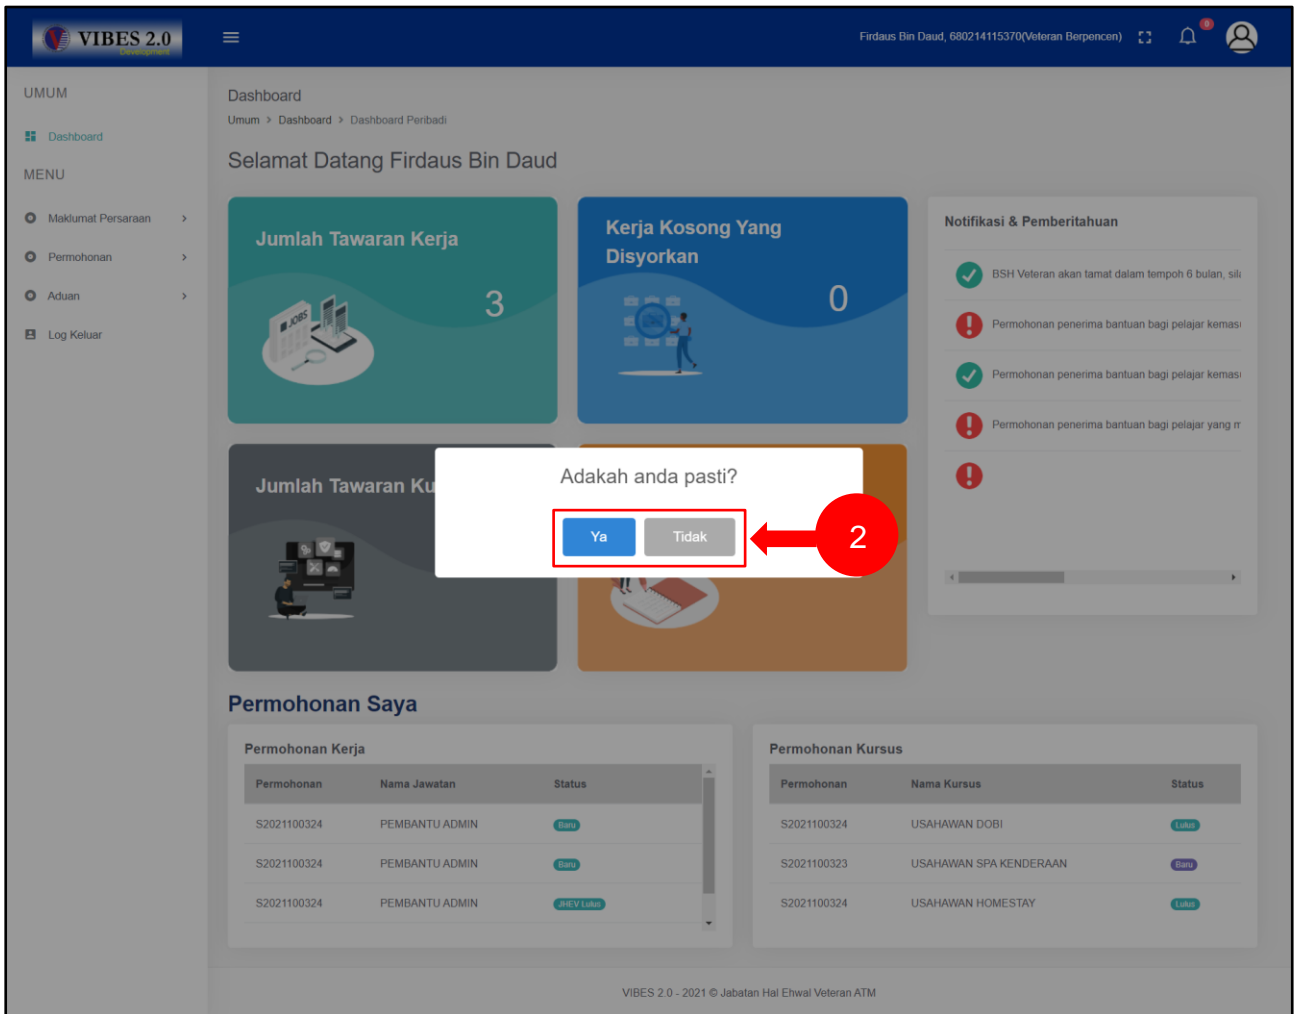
VIBES 2.0
Development

Firdaus Bin Daud, 680214115370(Veteran Berpencen)

0

UMUM

Dashboard

MENU

Maklumat Persaraan

Permohonan

Aduan

Log Keluar

Dashboard

Umum > Dashboard > Dashboard Peribadi

Selamat Datang Firdaus Bin Daud

Jumlah Tawaran Kerja

3

JOBS

Kerja Kosong Yang Disyorkan

0

Notifikasi & Pemberitahuan

BSH Veteran akan tamat dalam tempoh 6 bulan, sila

Permohonan penerima bantuan bagi pelajar kemasi

Permohonan penerima bantuan bagi pelajar kemasi

Permohonan penerima bantuan bagi pelajar yang m

Jumlah Tawaran Ku

Adakah anda pasti?

Ya

Tidak

2

Permohonan Saya

Permohonan Kerja

| Permohonan | Nama Jawatan | Status |
|---|---|---|
| S2021100324 | PEMBANTU ADMIN | Baru |
| S2021100324 | PEMBANTU ADMIN | Baru |
| S2021100324 | PEMBANTU ADMIN | JHEV Lulus |

Permohonan Kursus

| Permohonan | Nama Kursus | Status |
|---|---|---|
| S2021100324 | USAHAWAN DOBI | Lulus |
| S2021100323 | USAHAWAN SPA KENDERAAN | Baru |
| S2021100324 | USAHAWAN HOMESTAY | Lulus |

VIBES 2.0 - 2021 © Jabatan Hal Ehwal Veteran ATM